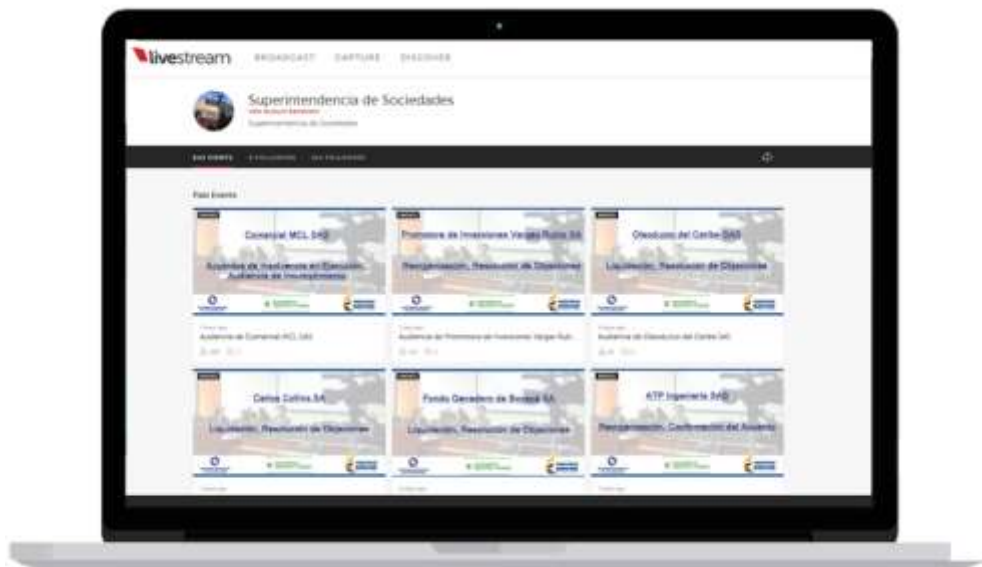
livestream BROADCAST CAPTURE DISCOVER

Superintendencia de Sociedades
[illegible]
Superintendencia de Sociedades

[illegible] EVENTS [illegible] FOLLOWERS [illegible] FOLLOWING

Past Events

Comercial MCL SAS
Audiencia de Insolvencia en Ejecución Audiencia de Incumplimiento

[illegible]
Audiencia de Comercial MCL SAS

Promotora de Inversiones Vargas Rubio SA
Reorganización, Resolución de Objeciones

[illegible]
Audiencia de Promotora de Inversiones Vargas Rub...

Oleoducto del Caribe SAS
Liquidación, Resolución de Objeciones

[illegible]
Audiencia de Oleoducto del Caribe SAS

Carlos Collins SA
Liquidación, Resolución de Objeciones

Fondo Ganadero de Boyacá SA
Liquidación, Resolución de Objeciones

KTP Ingeniería SAS
Reorganización, Confirmación del Acuerdo